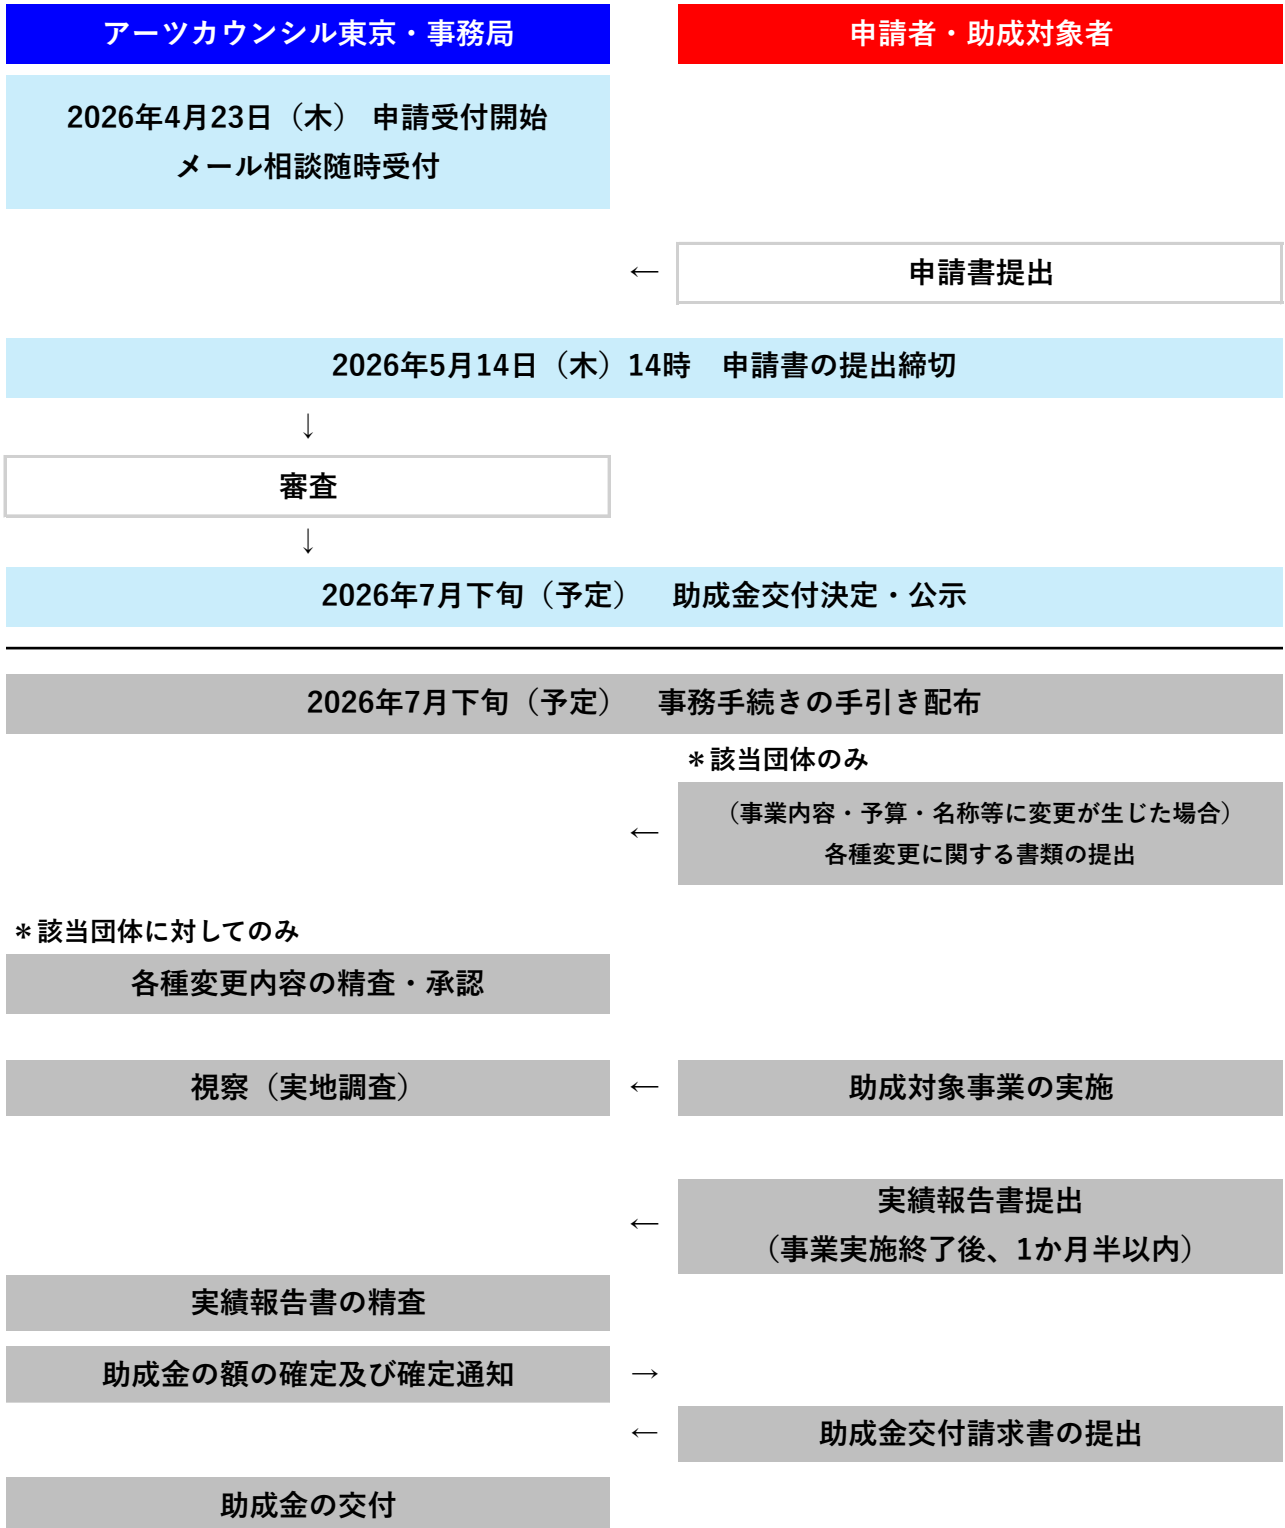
アーツカウンシル東京・事務局

申請者・助成対象者

2026年4月23日（木） 申請受付開始
メール相談随時受付

←

申請書提出

2026年5月14日（木）14時　申請書の提出締切

↓

審査

↓

2026年7月下旬（予定）　助成金交付決定・公示

2026年7月下旬（予定）　事務手続きの手引き配布

＊該当団体のみ

←

（事業内容・予算・名称等に変更が生じた場合）
各種変更に関する書類の提出

＊該当団体に対してのみ

各種変更内容の精査・承認

視察（実地調査）

←

助成対象事業の実施

←

実績報告書提出
（事業実施終了後、1か月半以内）

実績報告書の精査

助成金の額の確定及び確定通知

→

←

助成金交付請求書の提出

助成金の交付